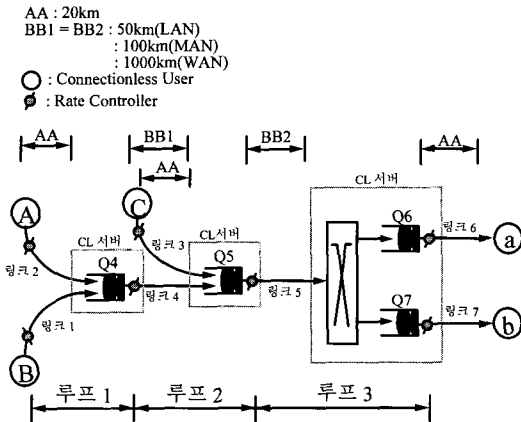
AA : 20km
BB1 = BB2 : 50km(LAN)
: 100km(MAN)
: 1000km(WAN)
: Connectionless User
: Rate Controller

AA
BB1
AA
BB2
AA

CL 서버
A
C
CL 서버
CL 서버
링크 2
링크 3
Q4
Q5
Q6
링크 6
a
링크 4
링크 5
링크 1
Q7
링크 7
b
B

루프 1
루프 2
루프 3